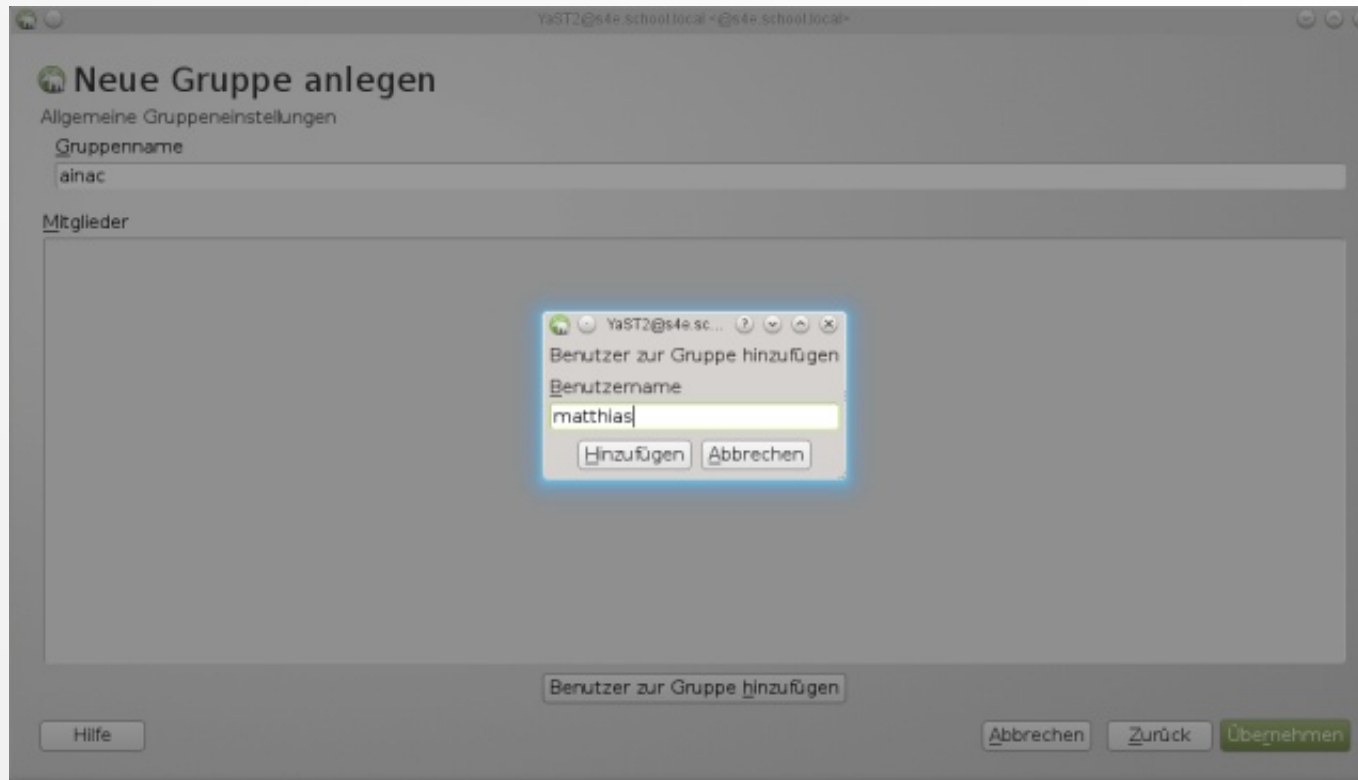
YaST2@s4e.school.local <@s4e.school.local>

Neue Gruppe anlegen

Allgemeine Gruppeneinstellungen

Gruppenname

ainac

Mitglieder

YaST2@s4e.sc...

Benutzer zur Gruppe hinzufügen

Benutzername

matthias

Hinzufügen Abbrechen

Benutzer zur Gruppe hinzufügen

Hilfe

Abbrechen Zurück Übernehmen